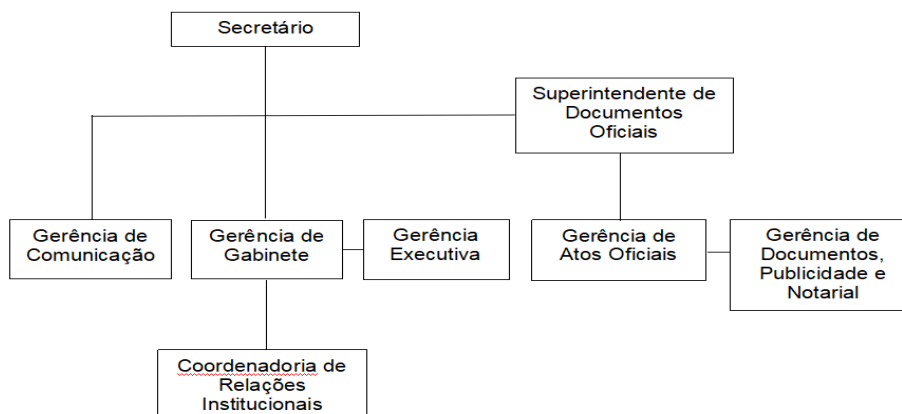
Secretário

Superintendente de Documentos Oficiais

Gerência de Comunicação

Gerência de Gabinete

Gerência Executiva

Gerência de Atos Oficiais

Gerência de Documentos, Publicidade e Notarial

Coordenadoria de Relações Institucionais